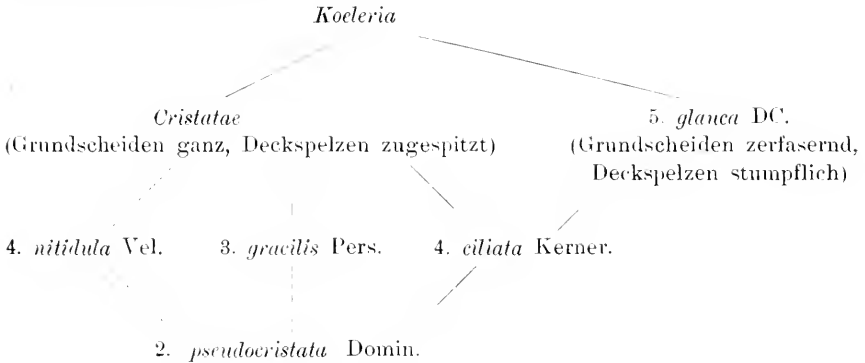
*Koeleria*

*Cristatae*
(Grundscheiden ganz, Deckspelzen zugespitzt)

5. *glauca* DC.
(Grundscheiden zerfasernd, Deckspelzen stumpflich)

4. *nitidula* Vel.

3. *gracilis* Pers.

4. *ciliata* Kerner.

2. *pseudocristata* Domin.